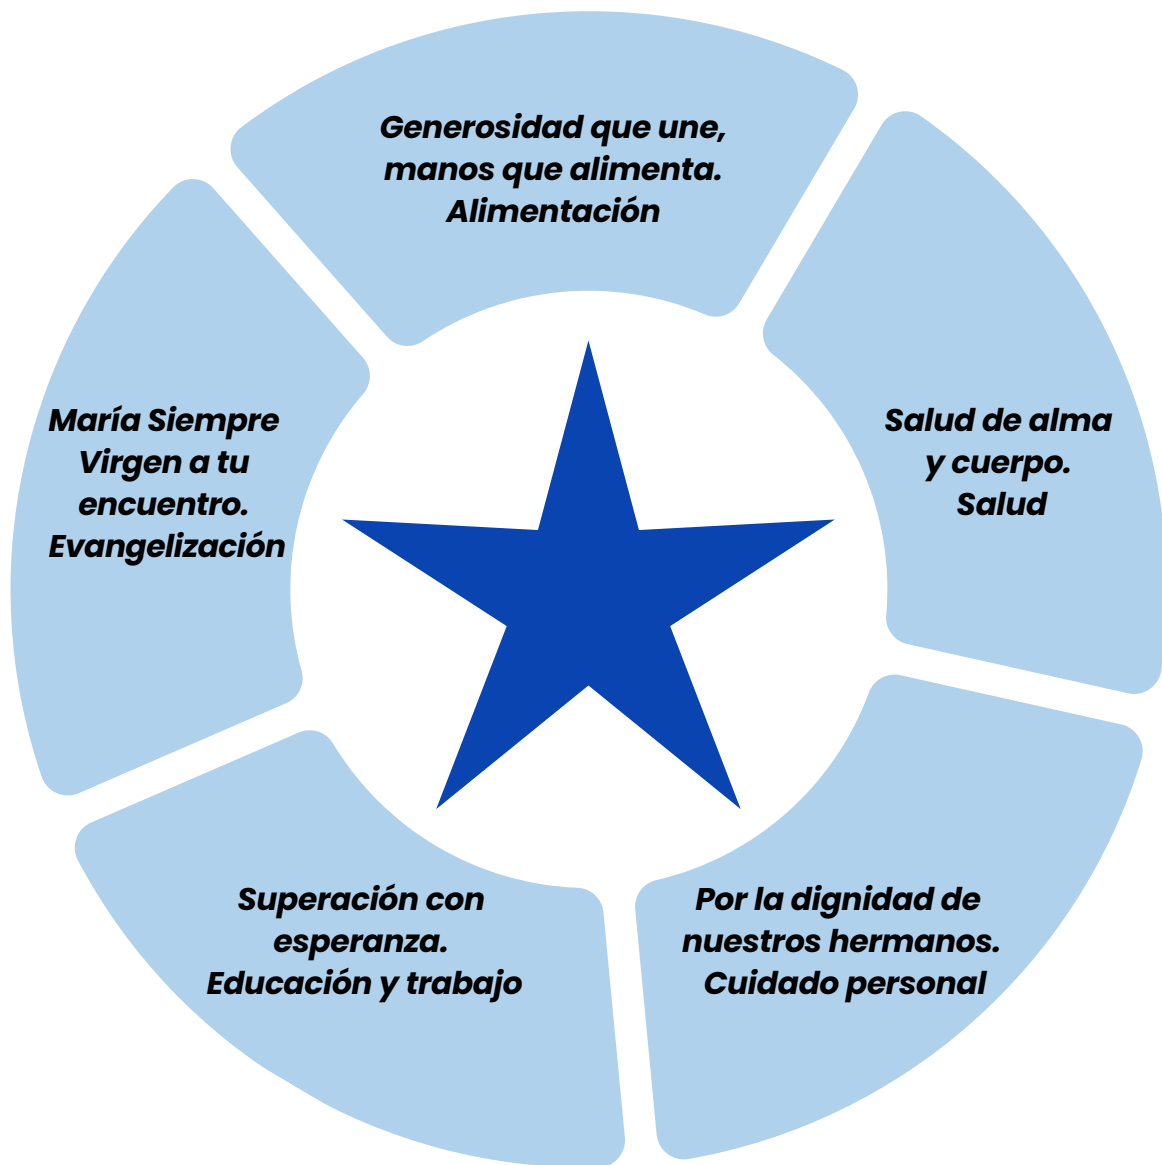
Generosidad que une, manos que alimenta. Alimentación

Salud de alma y cuerpo. Salud

Por la dignidad de nuestros hermanos. Cuidado personal

Superación con esperanza. Educación y trabajo

María Siempre Virgen a tu encuentro. Evangelización